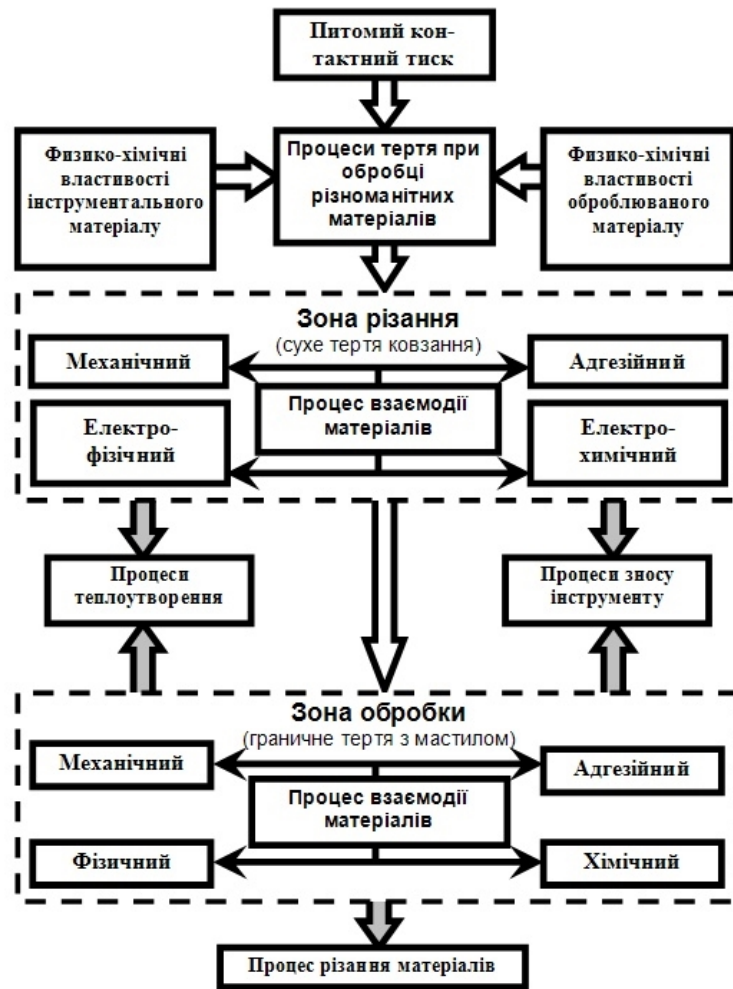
Питомий контактний тиск

Физико-хімічні властивості інструментального матеріалу

Процеси тертя при обробці різноманітних матеріалів

Физико-хімічні властивості оброблюваного матеріалу

Зона різання
(сухе тертя ковзання)

Механічний

Адгезійний

Процес взаємодії матеріалів

Електрофізічний

Електрохимічний

Процеси теплоутворення

Процеси зносу інструменту

Зона обробки
(граничне тертя з мастилом)

Механічний

Адгезійний

Процес взаємодії матеріалів

Фізичний

Хімічний

Процес різання матеріалів